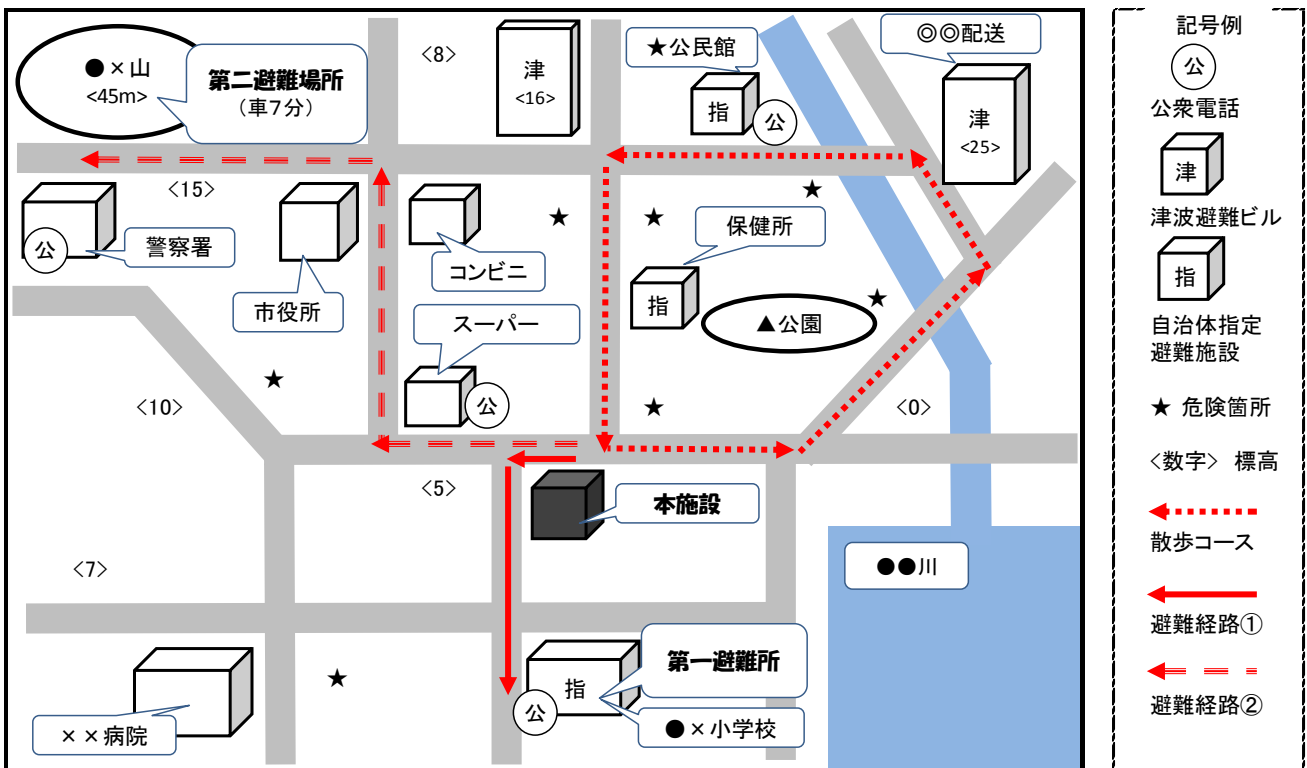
●×山
<45m>

第二避難場所
（車7分）

〈8〉

津
<16>

★公民館

指

公

◎◎配送

津
<25>

〈15〉

公

警察署

市役所

コンビニ

★

★

★

保健所

指

▲公園

★

スーパー

公

★

〈10〉

★

★

〈0〉

〈5〉

本施設

●●川

〈7〉

指

公

第一避難所

●×小学校

★

××病院

記号例

公

公衆電話

津

津波避難ビル

指

自治体指定
避難施設

★ 危険箇所

〈数字〉 標高

散歩コース

避難経路①

避難経路②